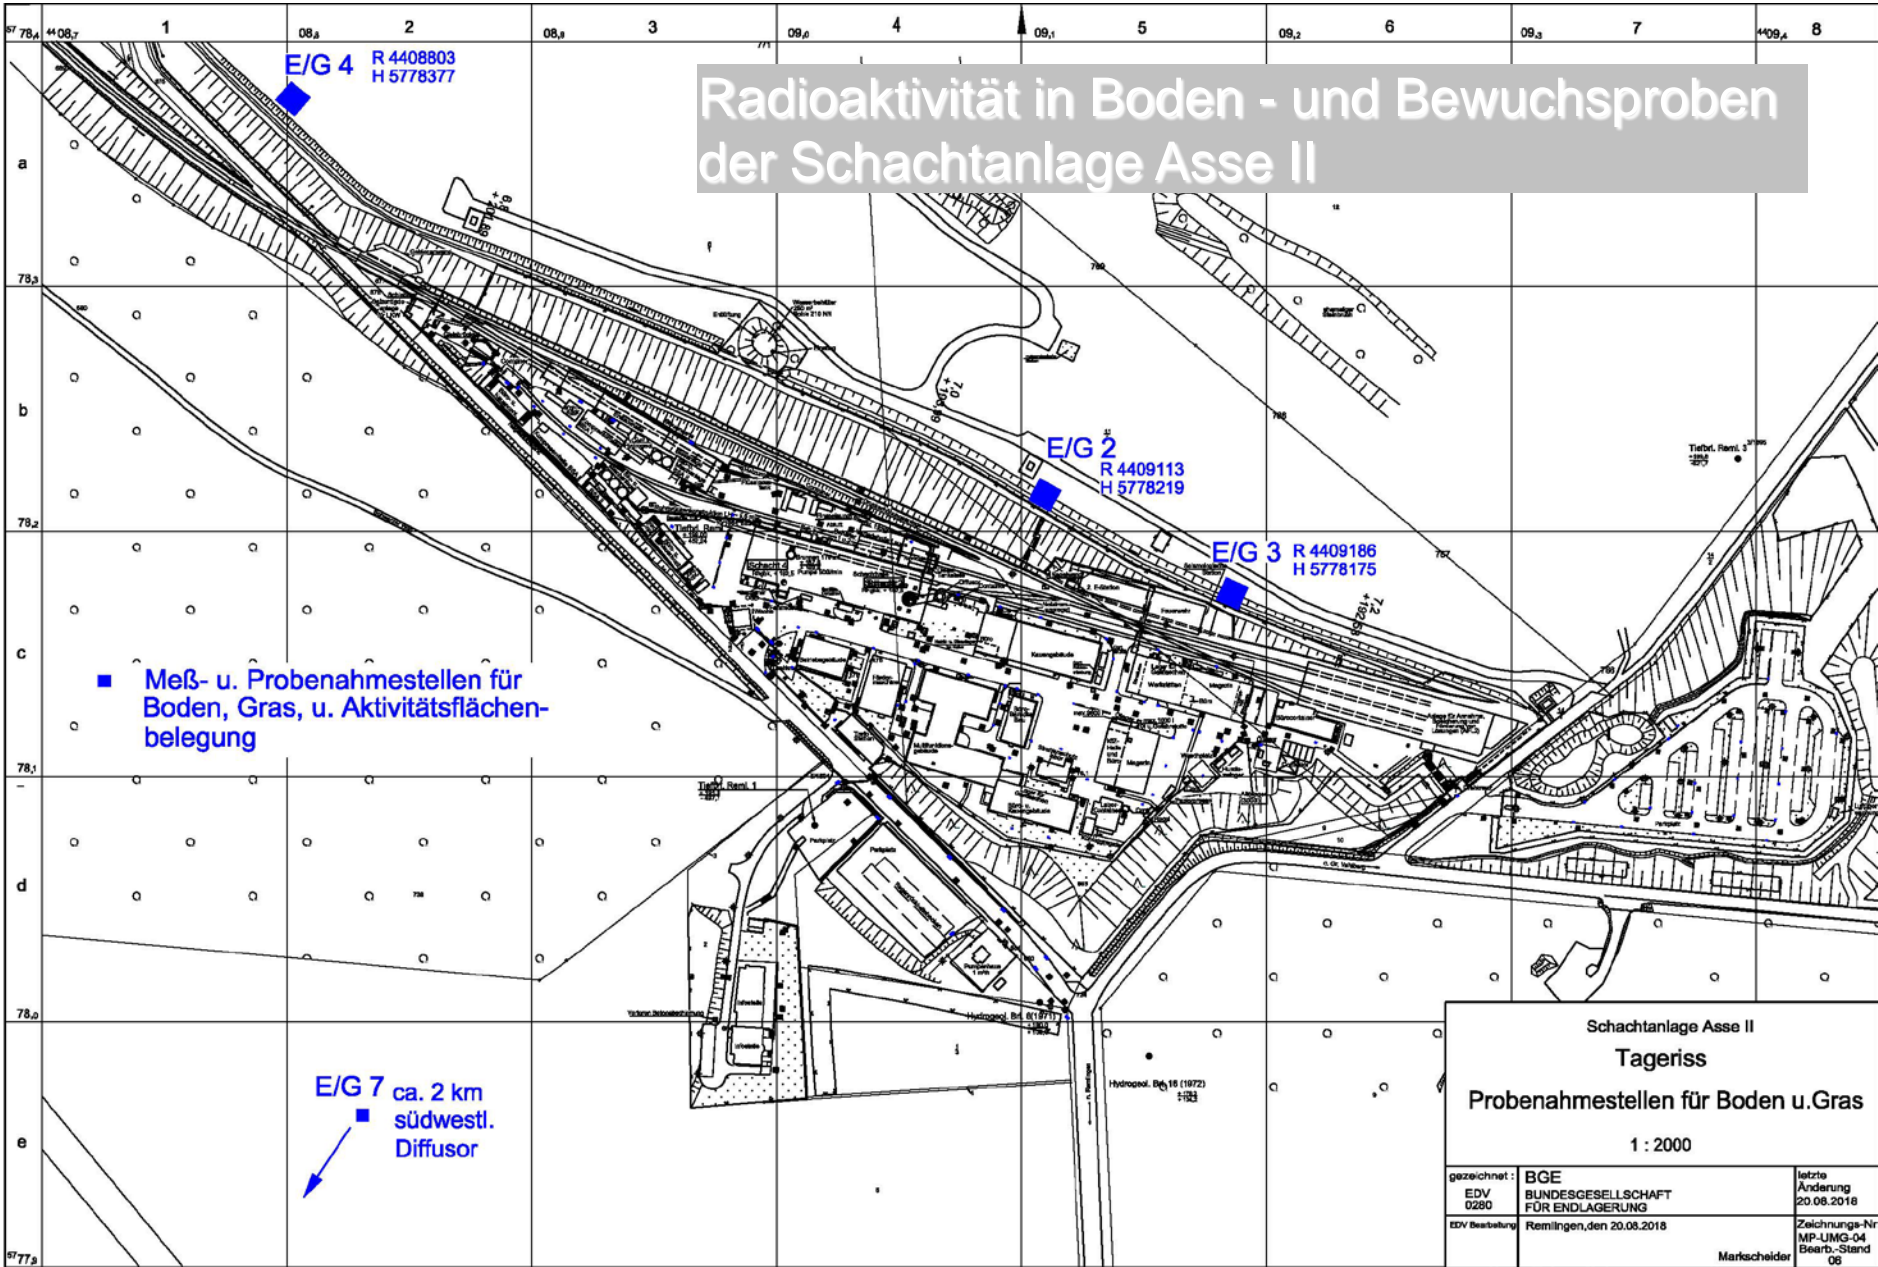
Radioaktivität in Boden - und Bewuchsproben der Schachtanlage Asse II

$^{57}78{,}4$ $^{44}08{,}7$ 1 $08{,}8$ 2 $08{,}9$ 3 $09{,}0$ 4 $09{,}1$ 5 $09{,}2$ 6 $09{,}3$ 7 $^{44}09{,}4$ 8

a b c d e

78,3 78,2 78,1 78,0 $^{57}77{,}9$

E/G 4 R 4408803 H 5778377

E/G 2 R 4409113 H 5778219

E/G 3 R 4409186 H 5778175

■ Meß- u. Probenahmestellen für Boden, Gras, u. Aktivitätsflächenbelegung

E/G 7 ca. 2 km südwestl. Diffusor

Tiefbr. Reml. 1

Tiefbr. Reml. 3

Hydrogeol. Br. 6(1971)

Hydrogeol. Br. 16 (1972)

Schacht 4

Schachtanlage Asse II
Tageriss
Probenahmestellen für Boden u.Gras
1 : 2000

gezeichnet: EDV 0280
BGE BUNDESGESELLSCHAFT FÜR ENDLAGERUNG
letzte Änderung 20.08.2018
EDV Bearbeitung
Remlingen,den 20.08.2018
Markscheider
Zeichnungs-Nr MP-UMG-04
Bearb.-Stand 06